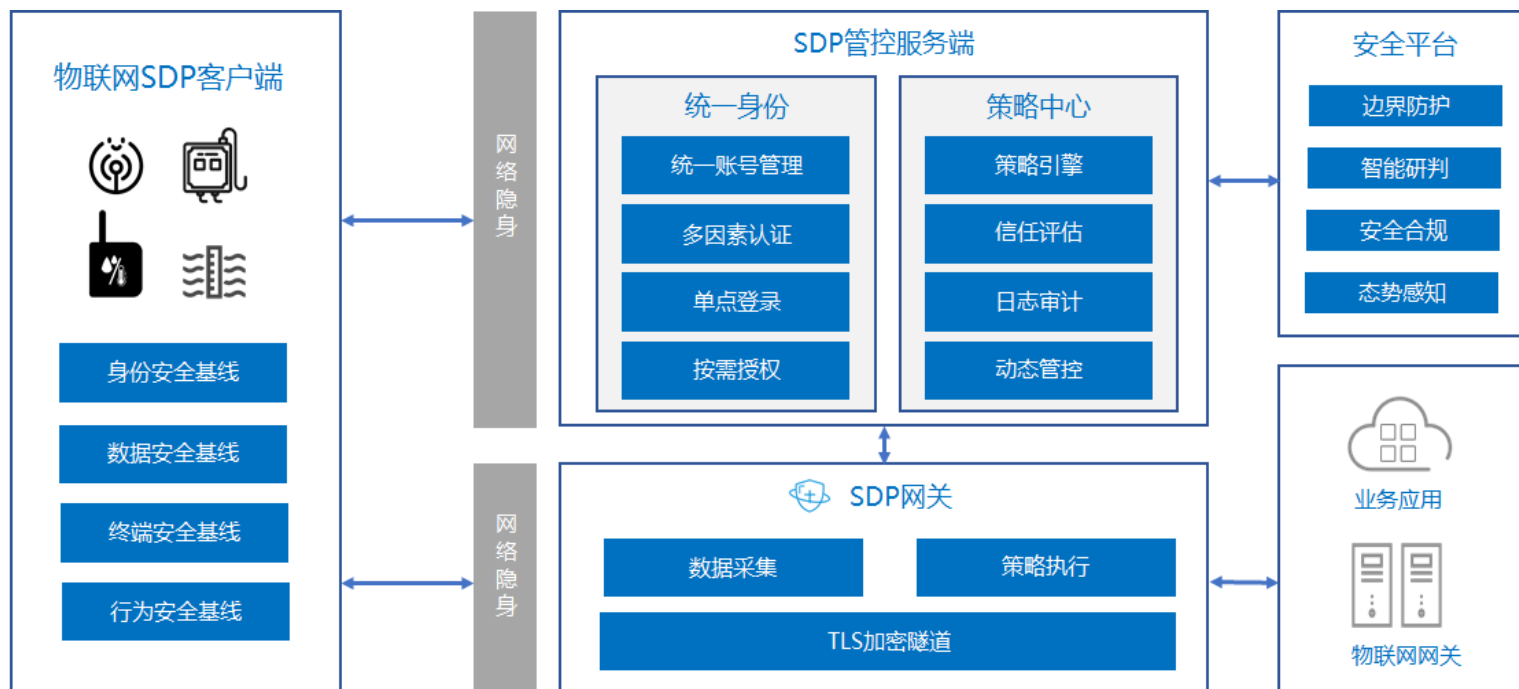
物联网SDP客户端

身份安全基线

数据安全基线

终端安全基线

行为安全基线

网络隐身

网络隐身

SDP管控服务端

统一身份

统一账号管理

多因素认证

单点登录

按需授权

策略中心

策略引擎

信任评估

日志审计

动态管控

SDP网关

数据采集

策略执行

TLS加密隧道

安全平台

边界防护

智能研判

安全合规

态势感知

业务应用

物联网网关